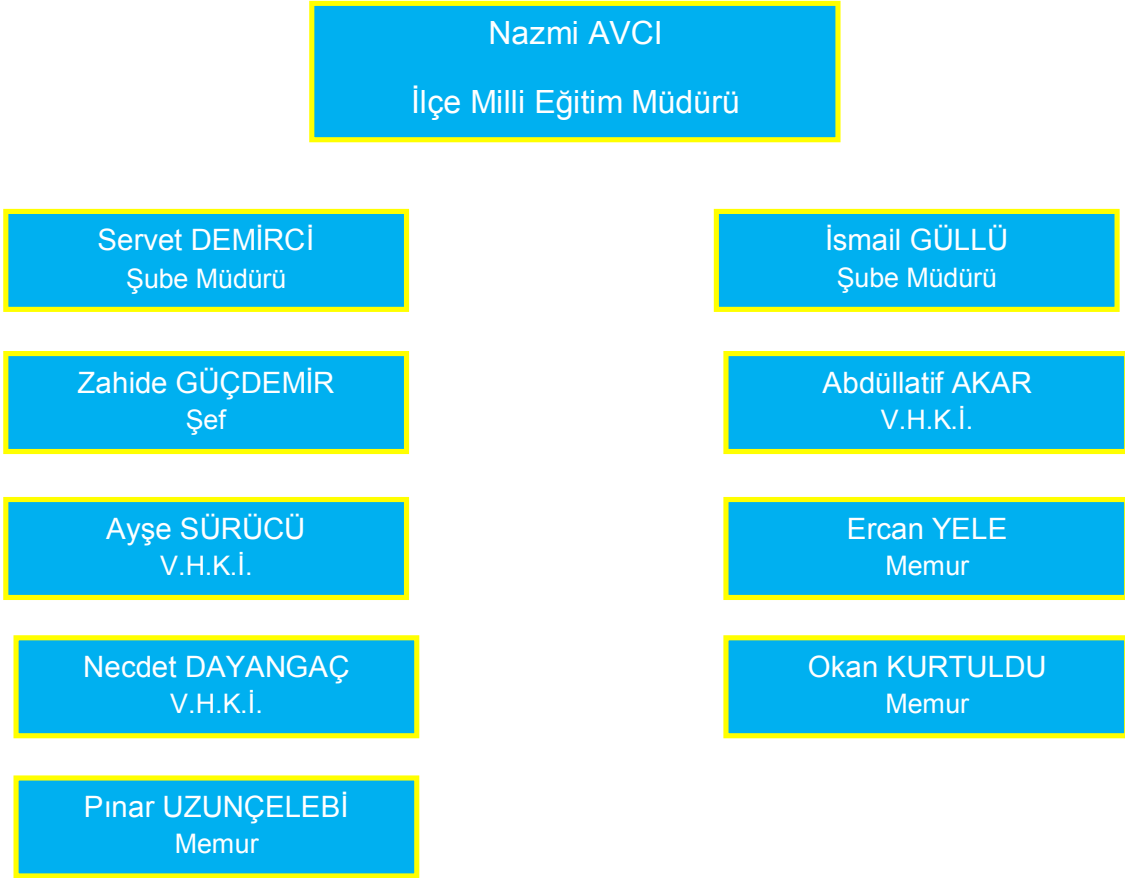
Nazmi AVCI

İlçe Milli Eğitim Müdürü

Servet DEMİRCİ
Şube Müdürü

Zahide GÜÇDEMİR
Şef

Ayşe SÜRÜCÜ
V.H.K.İ.

Necdet DAYANGAÇ
V.H.K.İ.

Pınar UZUNÇELEBİ
Memur

İsmail GÜLLÜ
Şube Müdürü

Abdüllatif AKAR
V.H.K.İ.

Ercan YELE
Memur

Okan KURTULDU
Memur